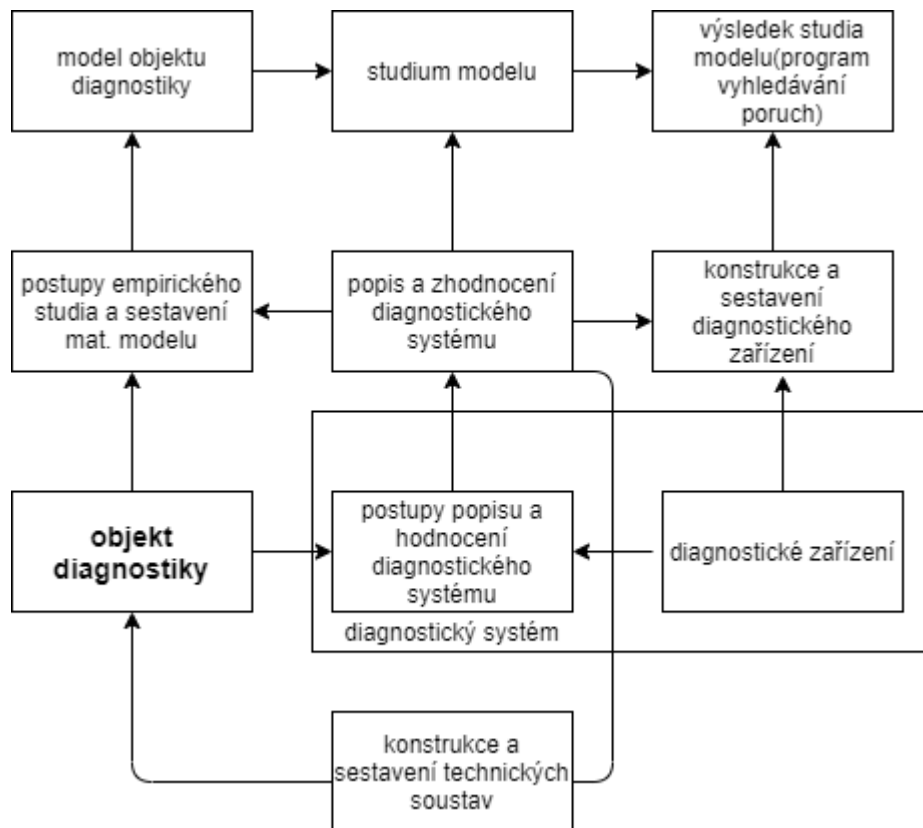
model objektu diagnostiky

studium modelu

výsledek studia modelu(program vyhledávání poruch)

postupy empirického studia a sestavení mat. modelu

popis a zhodnocení diagnostického systému

konstrukce a sestavení diagnostického zařízení

objekt diagnostiky

postupy popisu a hodnocení diagnostického systému

diagnostické zařízení

diagnostický systém

konstrukce a sestavení technických soustav